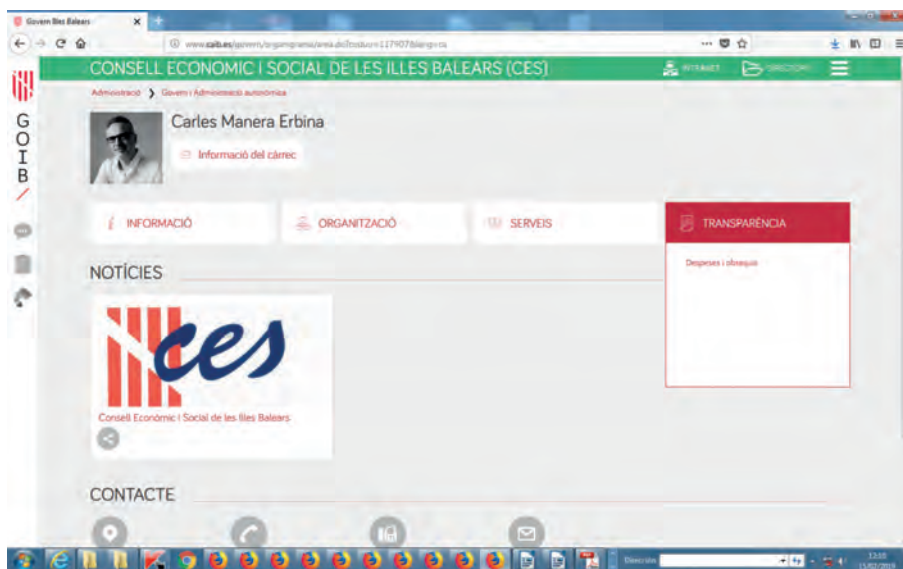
Govern Illes Balears

www.caib.es/govern/organigrama/area.do?coduo=117907&lang=ca

CONSELL ECONOMIC I SOCIAL DE LES ILLES BALEARS (CES)

INTRANET

DIRECTORI

Administració › Govern i Administració autonòmica

GOIB

Carles Manera Erbina

Informació del càrrec

INFORMACIÓ

ORGANITZACIÓ

SERVEIS

TRANSPARÈNCIA

Despeses i obsequis

NOTÍCIES

ces

Consell Econòmic i Social de les Illes Balears

CONTACTE

Direcció